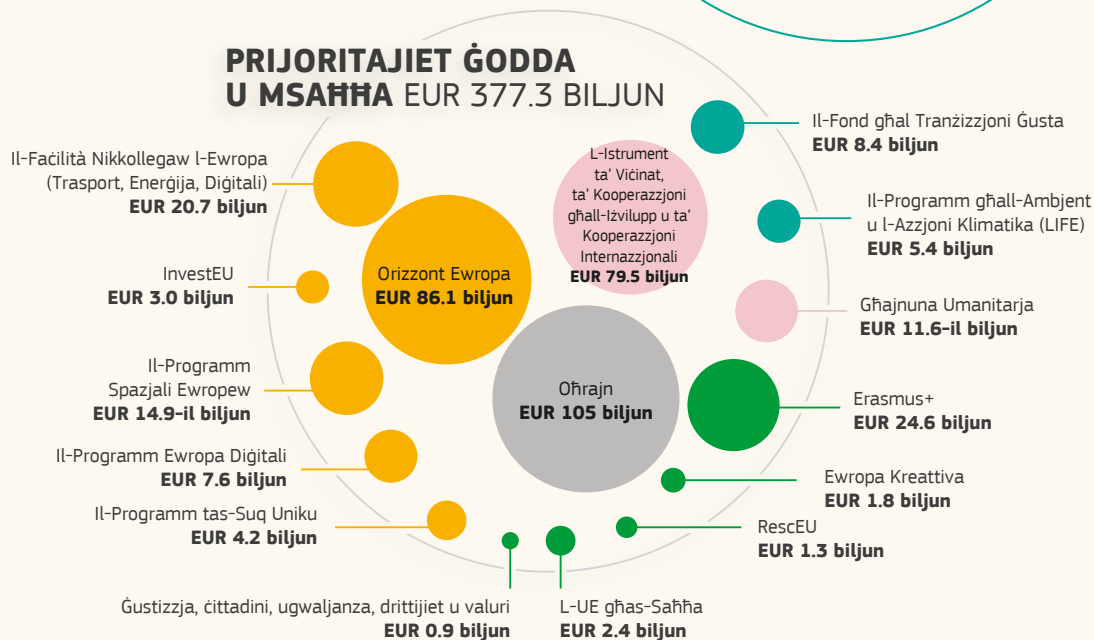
PRIJORITAJIET ĠODDA U MSAĦĦA EUR 377.3 BILJUN

Il-Faċilità Nikkollegaw l-Ewropa (Trasport, Enerġija, Diġitali)
EUR 20.7 biljun

InvestEU
EUR 3.0 biljun

Orizzont Ewropa
EUR 86.1 biljun

L-Istrument ta' Viċinat, ta' Kooperazzjoni għall-Iżvilupp u ta' Kooperazzjoni Internazzjonali
EUR 79.5 biljun

Il-Fond għal Tranżizzjoni Ġusta
EUR 8.4 biljun

Il-Programm għall-Ambjent u l-Azzjoni Klimatika (LIFE)
EUR 5.4 biljun

Għajnuna Umanitarja
EUR 11.6-il biljun

Il-Programm Spazjali Ewropew
EUR 14.9-il biljun

Oħrajn
EUR 105 biljun

Erasmus+
EUR 24.6 biljun

Il-Programm Ewropa Diġitali
EUR 7.6 biljun

Ewropa Kreattiva
EUR 1.8 biljun

Il-Programm tas-Suq Uniku
EUR 4.2 biljun

RescEU
EUR 1.3 biljun

Ġustizzja, ċittadini, ugwaljanza, drittijiet u valuri
EUR 0.9 biljun

L-UE għas-Saħħa
EUR 2.4 biljun